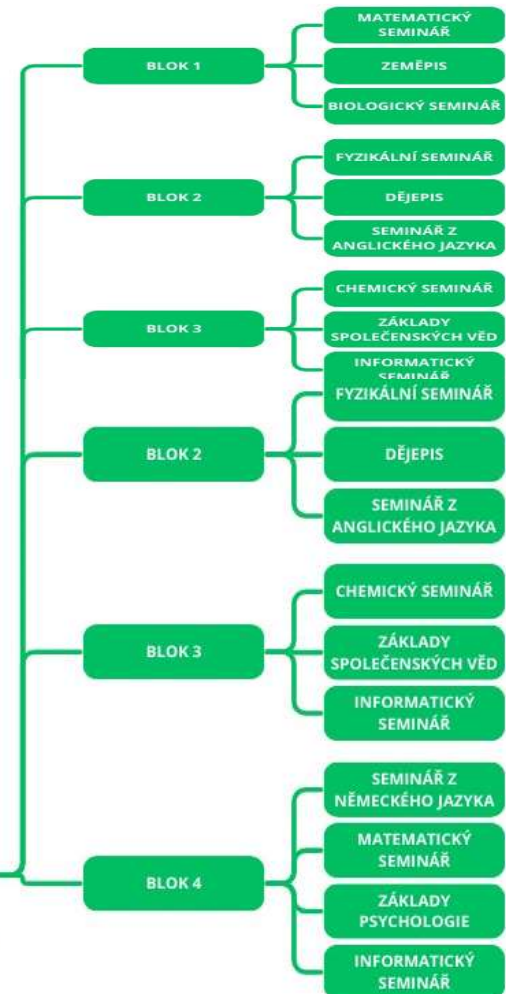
BLOK 1

MATEMATICKÝ SEMINÁŘ

ZEMĚPIS

BIOLOGICKÝ SEMINÁŘ

BLOK 2

FYZIKÁLNÍ SEMINÁŘ

DĚJEPIS

SEMINÁŘ Z ANGLICKÉHO JAZYKA

BLOK 3

CHEMICKÝ SEMINÁŘ

ZÁKLADY SPOLEČENSKÝCH VĚD

INFORMATICKÝ SEMINÁŘ

BLOK 2

FYZIKÁLNÍ SEMINÁŘ

DĚJEPIS

SEMINÁŘ Z ANGLICKÉHO JAZYKA

BLOK 3

CHEMICKÝ SEMINÁŘ

ZÁKLADY SPOLEČENSKÝCH VĚD

INFORMATICKÝ SEMINÁŘ

BLOK 4

SEMINÁŘ Z NĚMECKÉHO JAZYKA

MATEMATICKÝ SEMINÁŘ

ZÁKLADY PSYCHOLOGIE

INFORMATICKÝ SEMINÁŘ